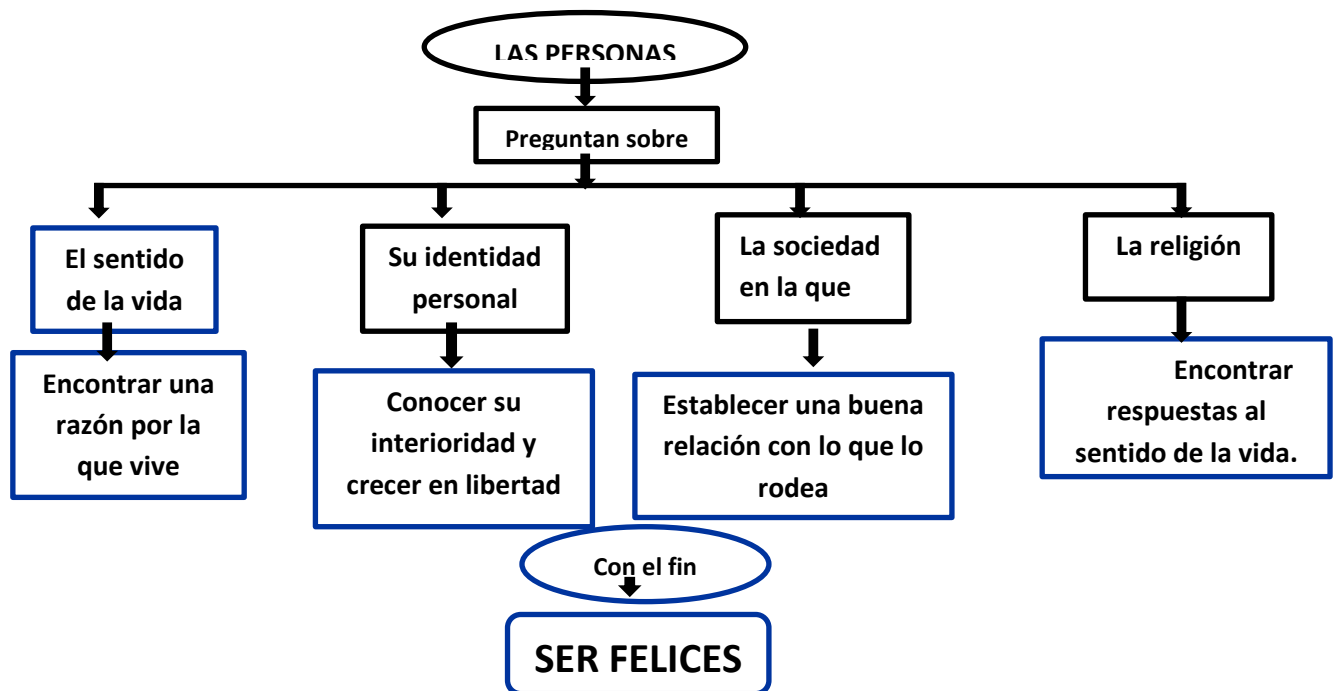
LAS PERSONAS

Preguntan sobre

El sentido de la vida

Encontrar una razón por la que vive

Su identidad personal

Conocer su interioridad y crecer en libertad

La sociedad en la que

Establecer una buena relación con lo que lo rodea

La religión

Encontrar respuestas al sentido de la vida.

Con el fin

SER FELICES